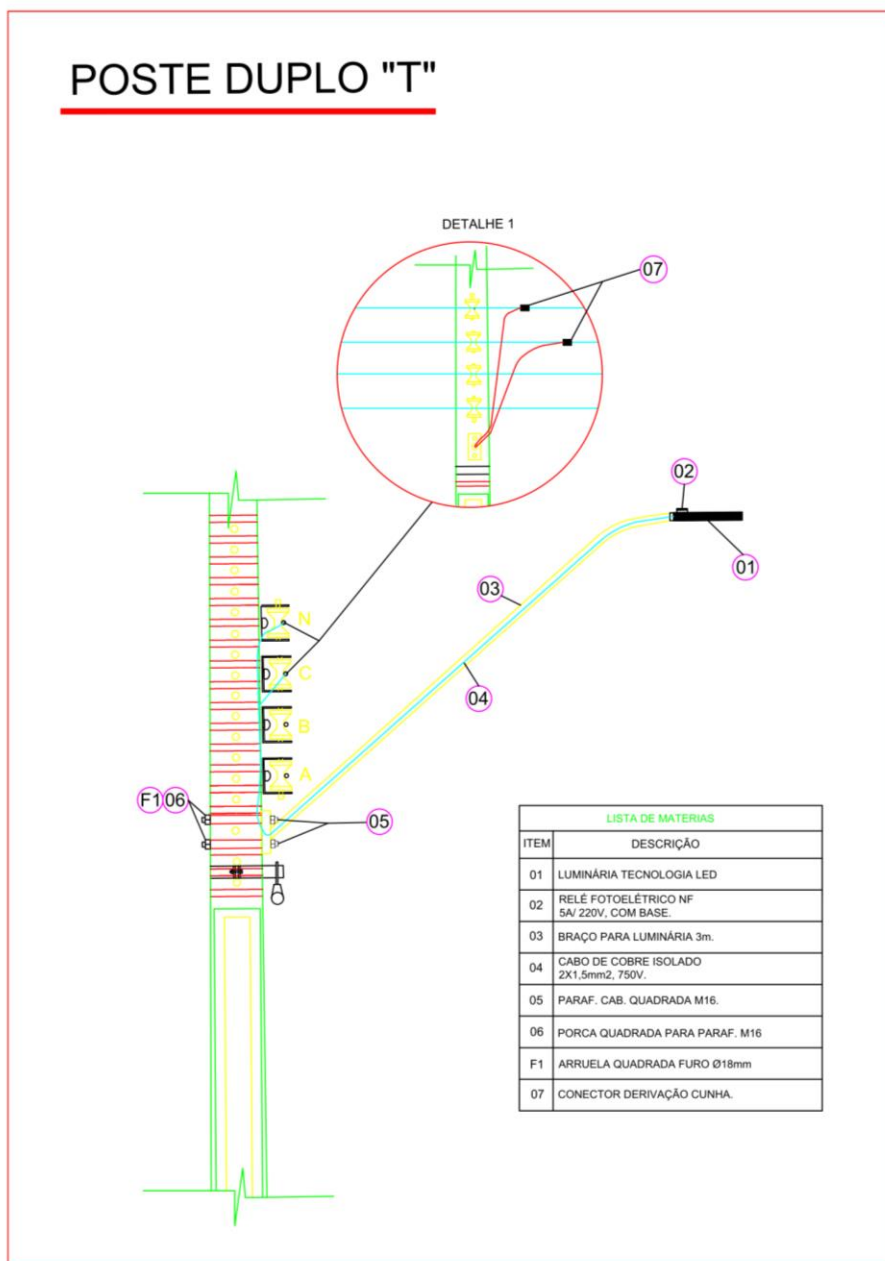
POSTE DUPLO "T"

DETALHE 1

07

02

01

03

04

N

C

B

A

F1 06

05

| LISTA DE MATERIAS | |
|---|---|
| ITEM | DESCRIÇÃO |
| 01 | LUMINÁRIA TECNOLOGIA LED |
| 02 | RELÉ FOTOELÉTRICO NF 5A/ 220V, COM BASE. |
| 03 | BRAÇO PARA LUMINÁRIA 3m. |
| 04 | CABO DE COBRE ISOLADO 2X1,5mm2, 750V. |
| 05 | PARAF. CAB. QUADRADA M16. |
| 06 | PORCA QUADRADA PARA PARAF. M16 |
| F1 | ARRUELA QUADRADA FURO Ø18mm |
| 07 | CONECTOR DERIVAÇÃO CUNHA. |